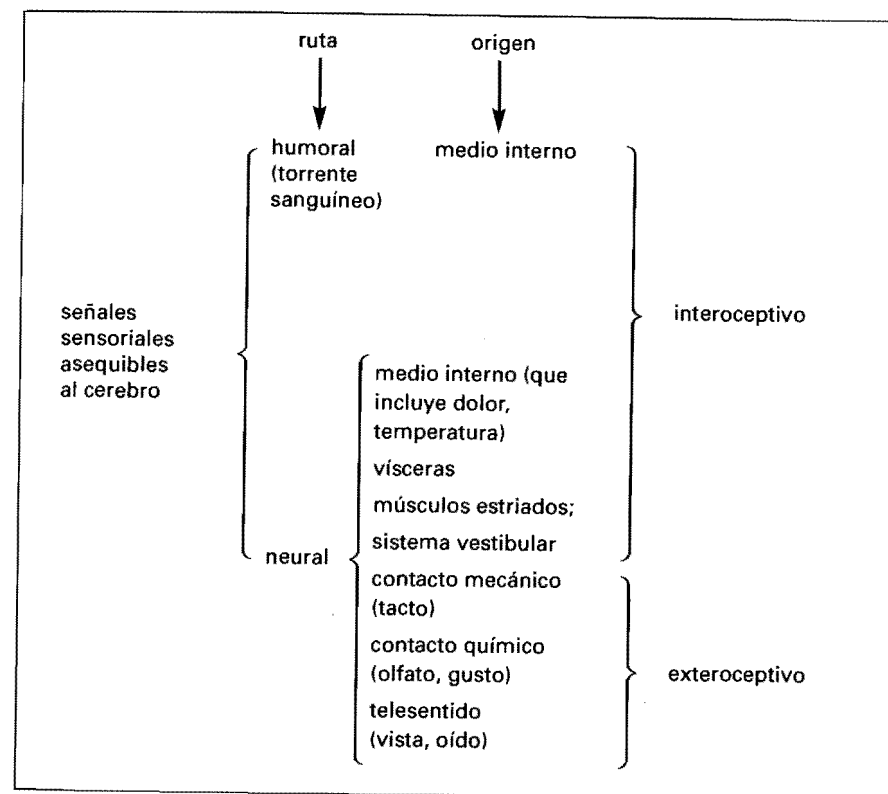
ruta

origen

humoral (torrente sanguíneo)

medio interno

señales sensoriales asequibles al cerebro

interoceptivo

medio interno (que incluye dolor, temperatura)

vísceras

músculos estriados;

sistema vestibular

neural

contacto mecánico (tacto)

contacto químico (olfato, gusto)

exteroceptivo

telesentido (vista, oído)